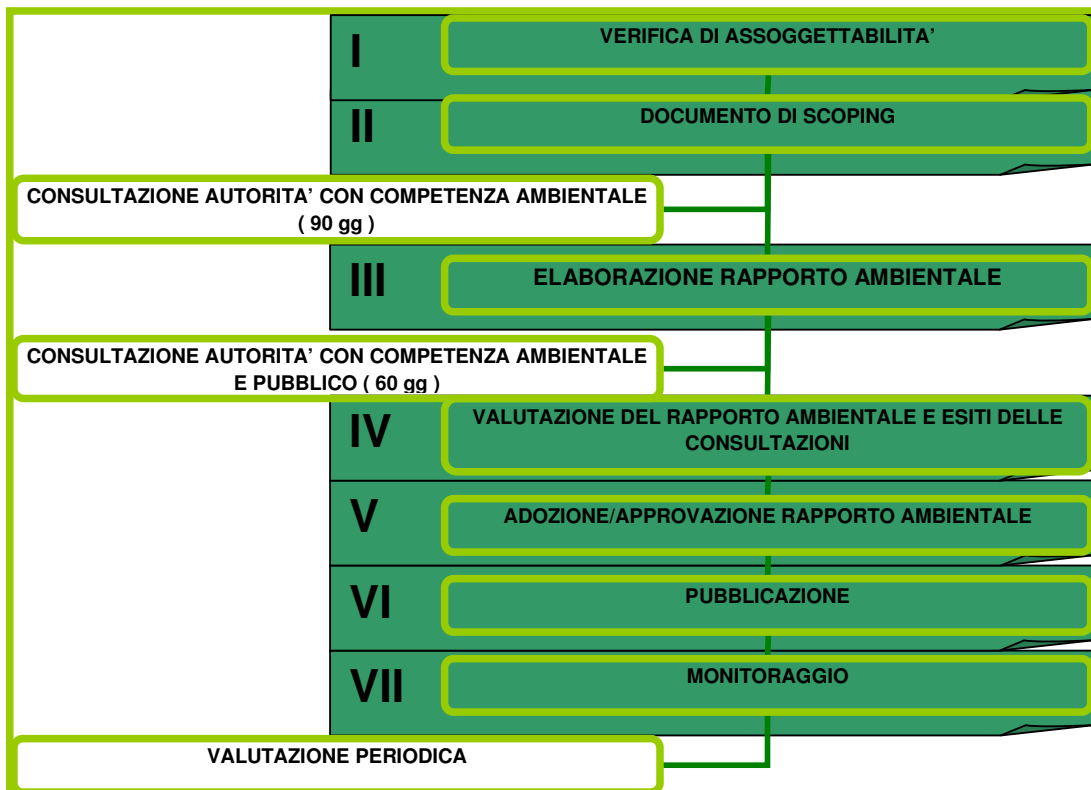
I
VERIFICA DI ASSOGGETTABILITA’

II
DOCUMENTO DI SCOPING

CONSULTAZIONE AUTORITA’ CON COMPETENZA AMBIENTALE ( 90 gg )

III
ELABORAZIONE RAPPORTO AMBIENTALE

CONSULTAZIONE AUTORITA’ CON COMPETENZA AMBIENTALE E PUBBLICO ( 60 gg )

IV
VALUTAZIONE DEL RAPPORTO AMBIENTALE E ESITI DELLE CONSULTAZIONI

V
ADOZIONE/APPROVAZIONE RAPPORTO AMBIENTALE

VI
PUBBLICAZIONE

VII
MONITORAGGIO

VALUTAZIONE PERIODICA